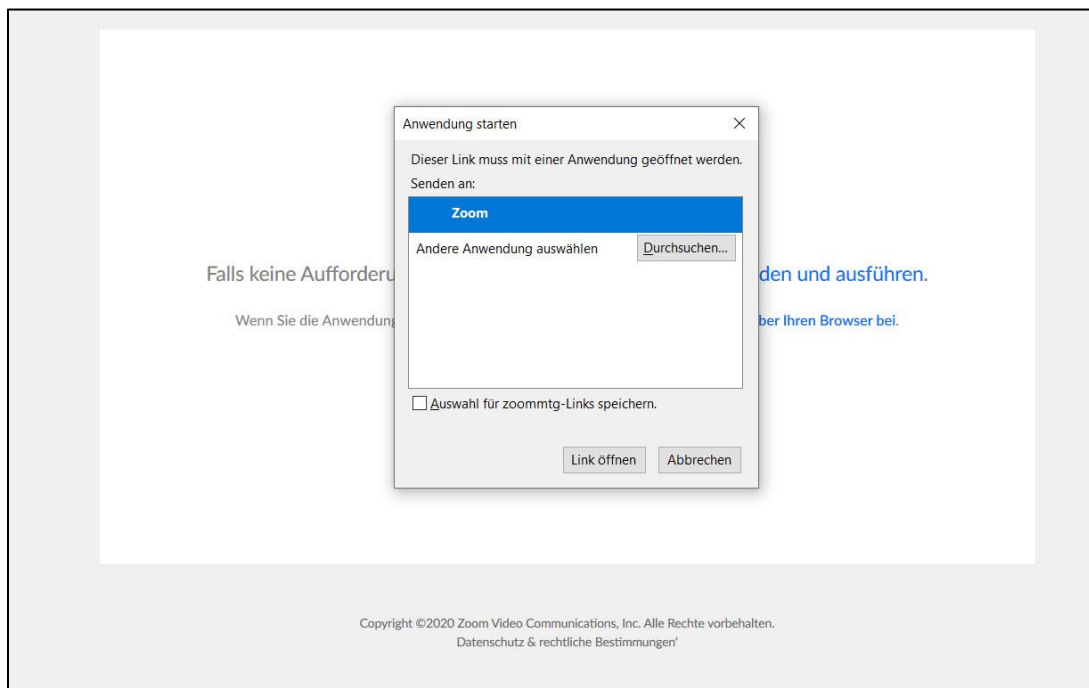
Anwendung starten

×

Dieser Link muss mit einer Anwendung geöffnet werden.

Senden an:

Zoom

Andere Anwendung auswählen

Durchsuchen...

Auswahl für zoommtg-Links speichern.

Link öffnen

Abbrechen

Falls keine Aufforderu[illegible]den und ausführen.

Wenn Sie die Anwendung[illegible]ber Ihren Browser bei.

Copyright ©2020 Zoom Video Communications, Inc. Alle Rechte vorbehalten.
Datenschutz & rechtliche Bestimmungen'